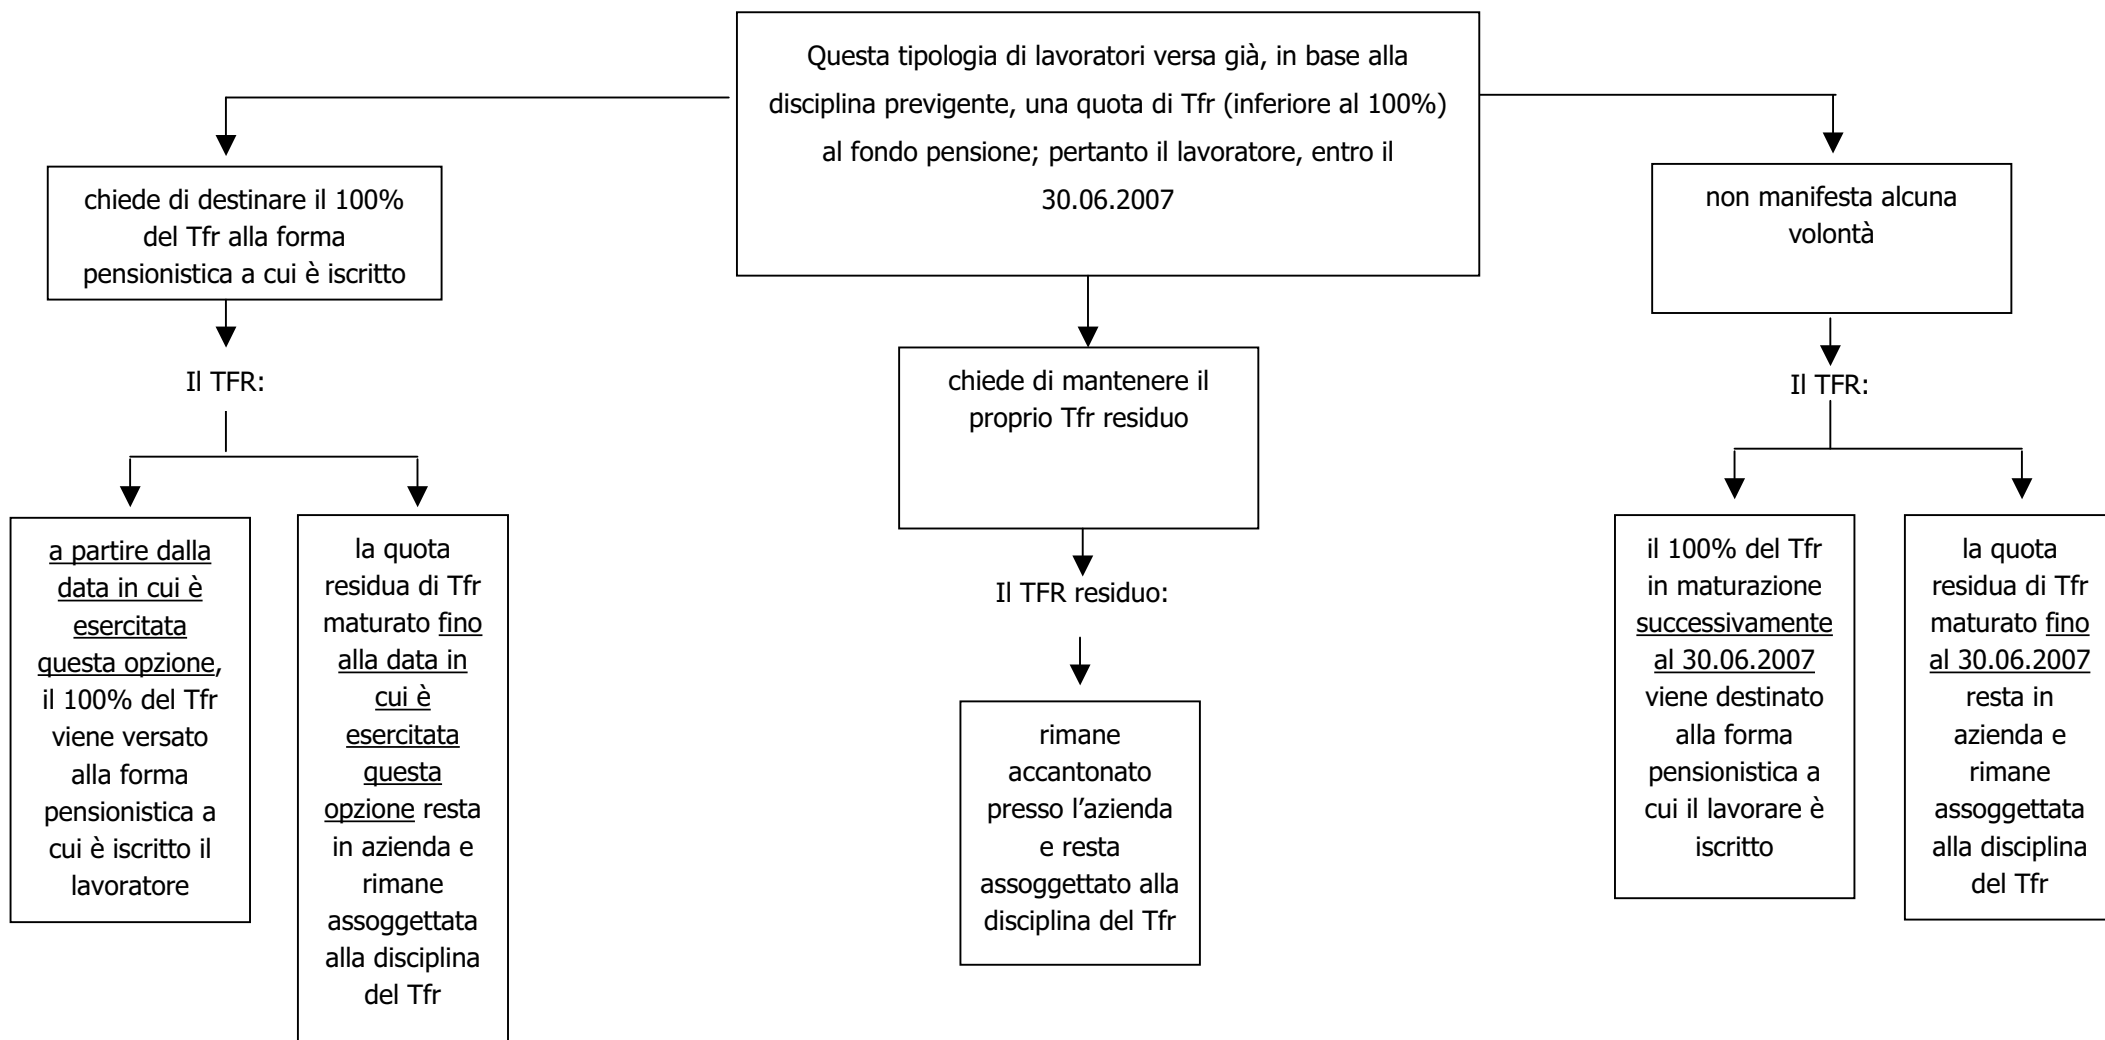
Questa tipologia di lavoratori versa già, in base alla disciplina previgente, una quota di Tfr (inferiore al 100%) al fondo pensione; pertanto il lavoratore, entro il 30.06.2007

chiede di destinare il 100% del Tfr alla forma pensionistica a cui è iscritto

Il TFR:

a partire dalla data in cui è esercitata questa opzione, il 100% del Tfr viene versato alla forma pensionistica a cui è iscritto il lavoratore

la quota residua di Tfr maturato fino alla data in cui è esercitata questa opzione resta in azienda e rimane assoggettata alla disciplina del Tfr

chiede di mantenere il proprio Tfr residuo

Il TFR residuo:

rimane accantonato presso l'azienda e resta assoggettato alla disciplina del Tfr

non manifesta alcuna volontà

Il TFR:

il 100% del Tfr in maturazione successivamente al 30.06.2007 viene destinato alla forma pensionistica a cui il lavorare è iscritto

la quota residua di Tfr maturato fino al 30.06.2007 resta in azienda e rimane assoggettata alla disciplina del Tfr